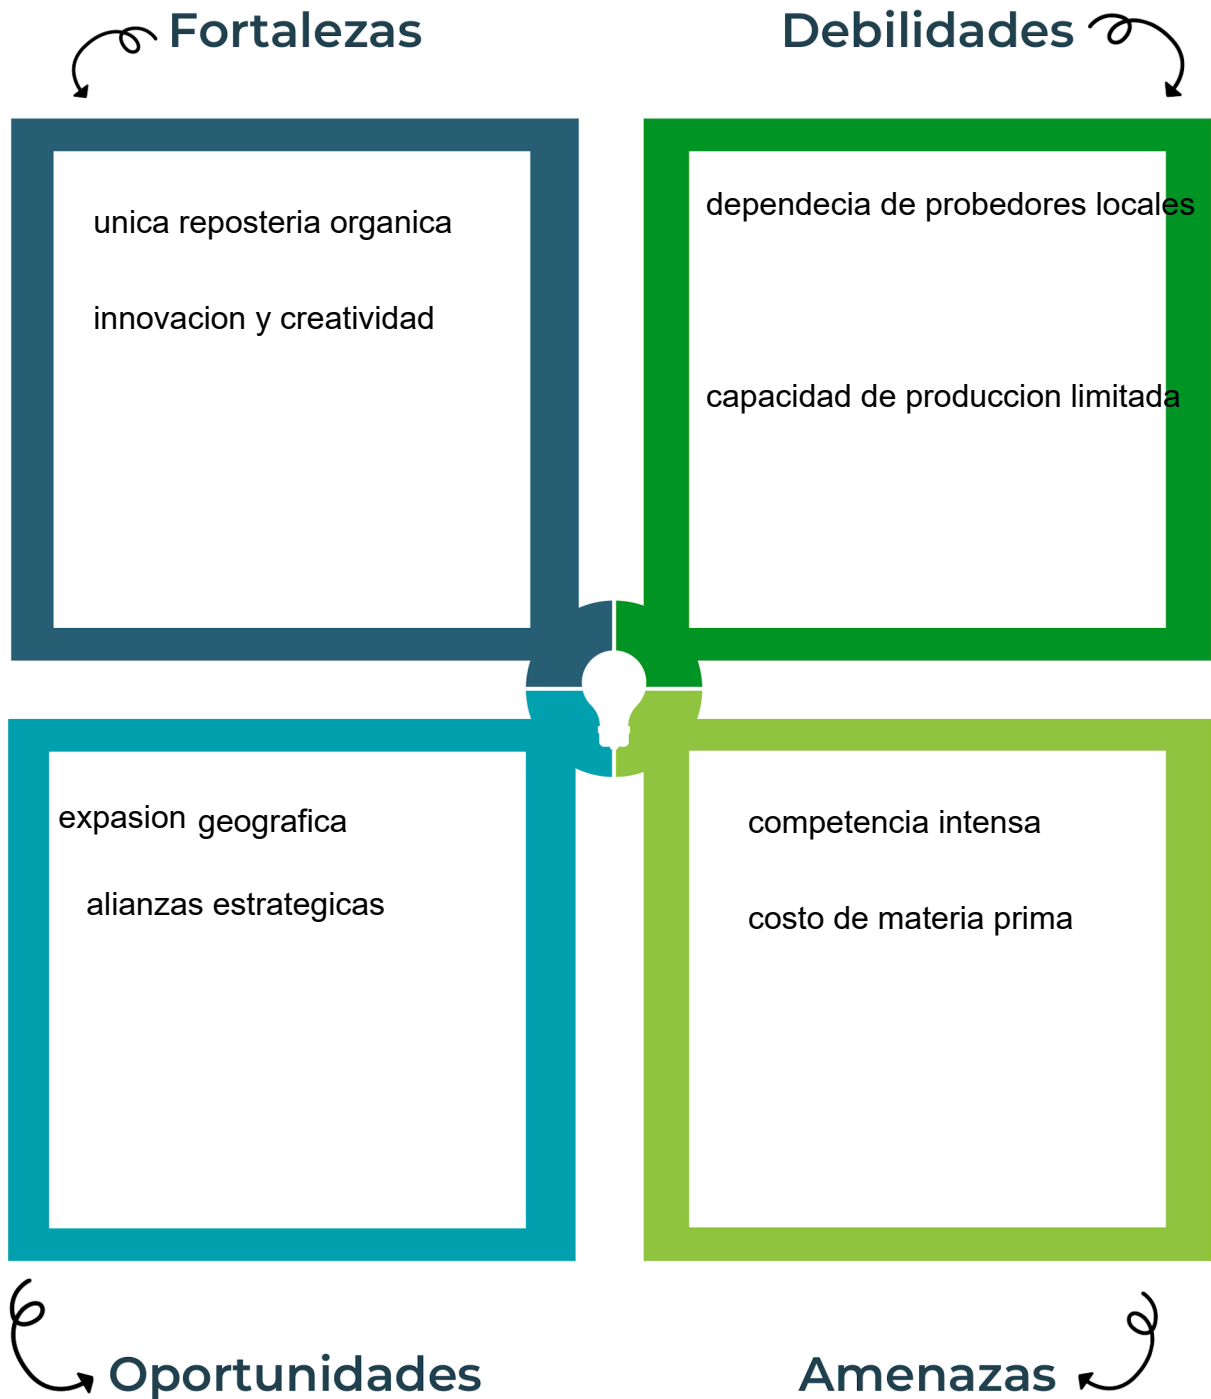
Fortalezas

Debilidades

unica reposteria organica

innovacion y creatividad

dependecia de probedores locales

capacidad de produccion limitada

expasion geografica

alianzas estrategicas

competencia intensa

costo de materia prima

Oportunidades

Amenazas